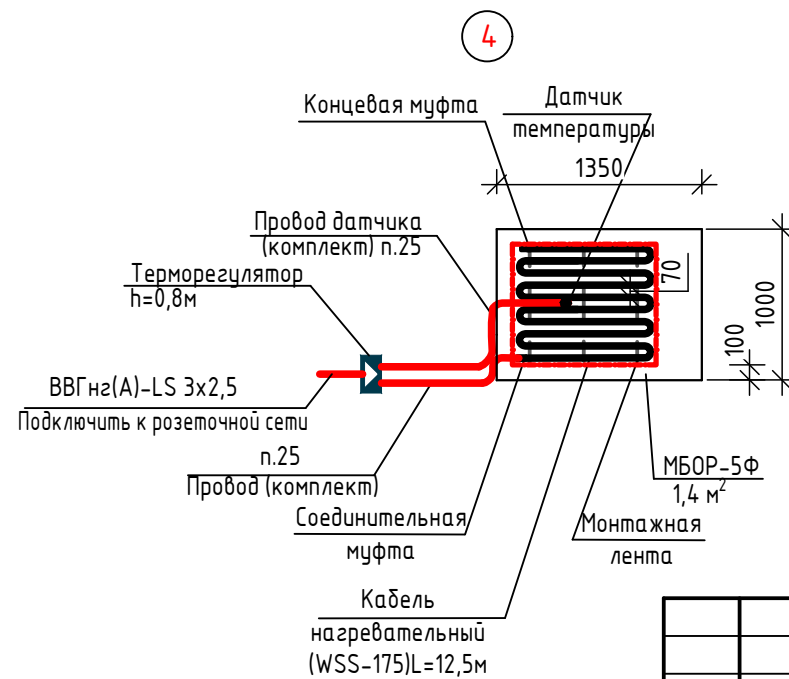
4

Концевая муфта

Датчик температуры

1350

Провод датчика (комплект) п.25

Терморегулятор h=0,8м

70

1000

100

ВВГнг(А)-LS 3х2,5

Подключить к розеточной сети

п.25

Провод (комплект)

МБОР-5Ф

1,4 м$^2$

Соединительная муфта

Монтажная лента

Кабель нагревательный (WSS-175)L=12,5м